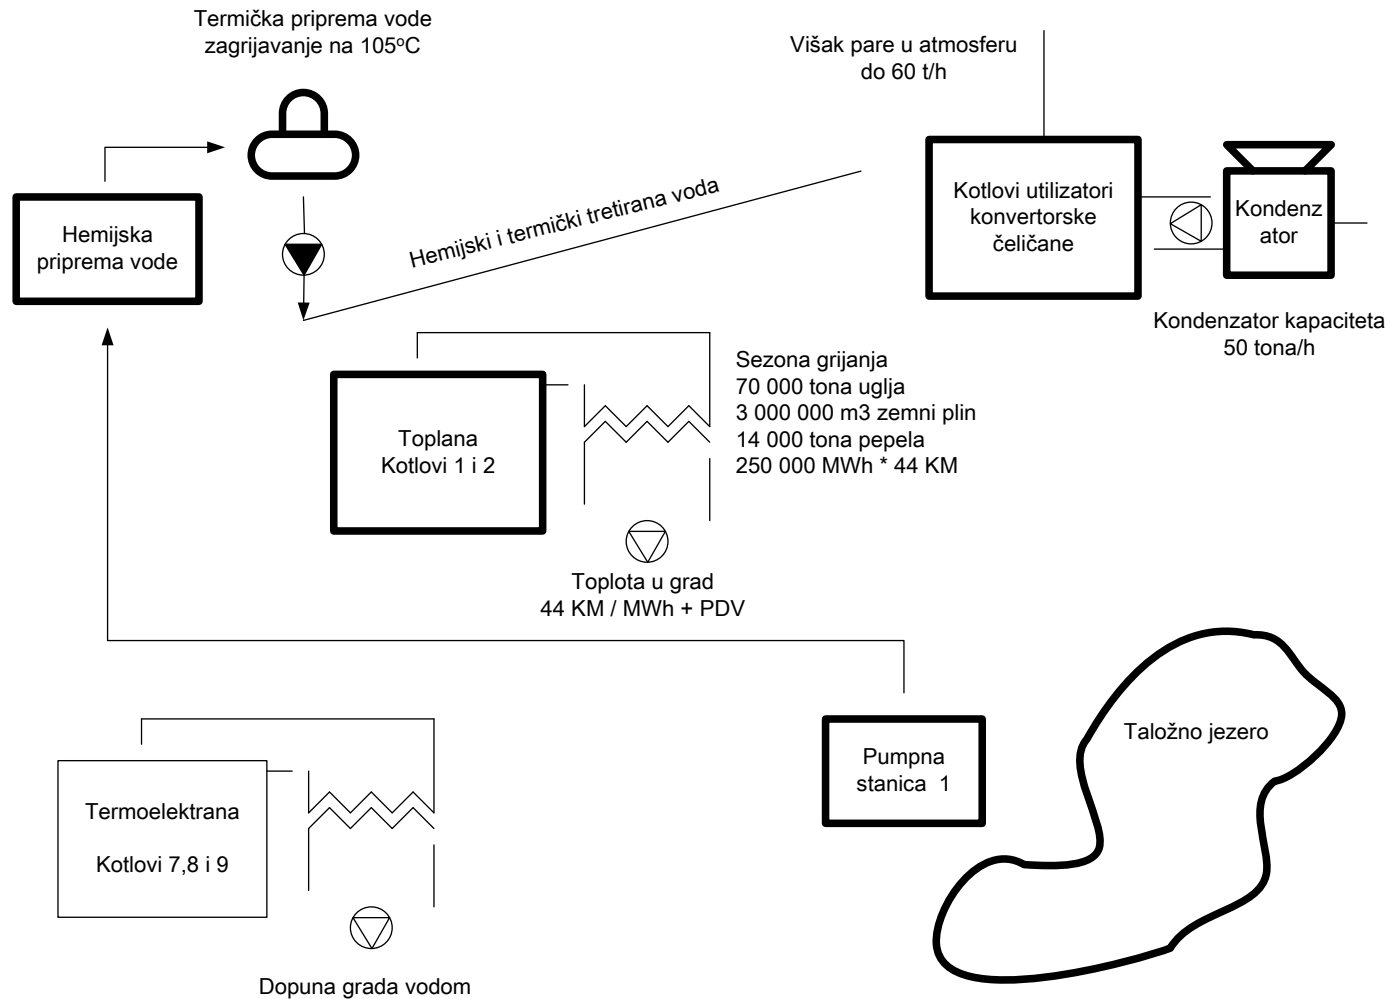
Termička priprema vode
zagrijavanje na 105$^{o}$C

Višak pare u atmosferu
do 60 t/h

Hemijska
priprema vode

Hemijski i termički tretirana voda

Kotlovi utilizatori
konvertorske
čeličane

Kondenz
ator

Kondenzator kapaciteta
50 tona/h

Toplana
Kotlovi 1 i 2

Sezona grijanja
70 000 tona uglja
3 000 000 m3 zemni plin
14 000 tona pepela
250 000 MWh * 44 KM

Toplota u grad
44 KM / MWh + PDV

Termoelektrana

Kotlovi 7,8 i 9

Pumpna
stanica 1

Taložno jezero

Dopuna grada vodom